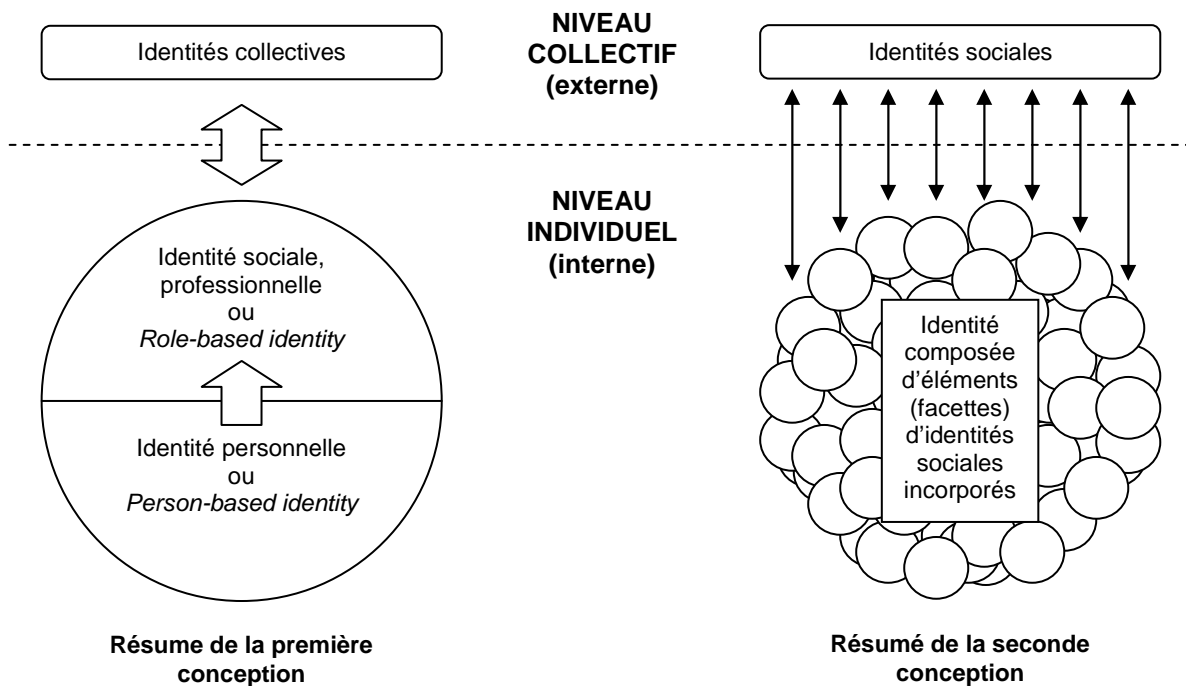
Identités collectives

NIVEAU COLLECTIF (externe)

Identités sociales

NIVEAU INDIVIDUEL (interne)

Identité sociale, professionnelle ou *Role-based identity*

Identité personnelle ou *Person-based identity*

Identité composée d'éléments (facettes) d'identités sociales incorporés

Résume de la première conception

Résumé de la seconde conception